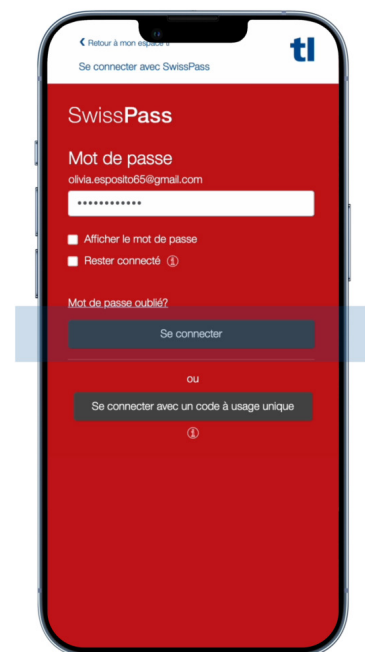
< Retour à mon espace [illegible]

tl

Se connecter avec SwissPass

SwissPass

Mot de passe

olivia.esposito65@gmail.com

••••••••••••

Afficher le mot de passe

Rester connecté

Mot de passe oublié?

Se connecter

ou

Se connecter avec un code à usage unique